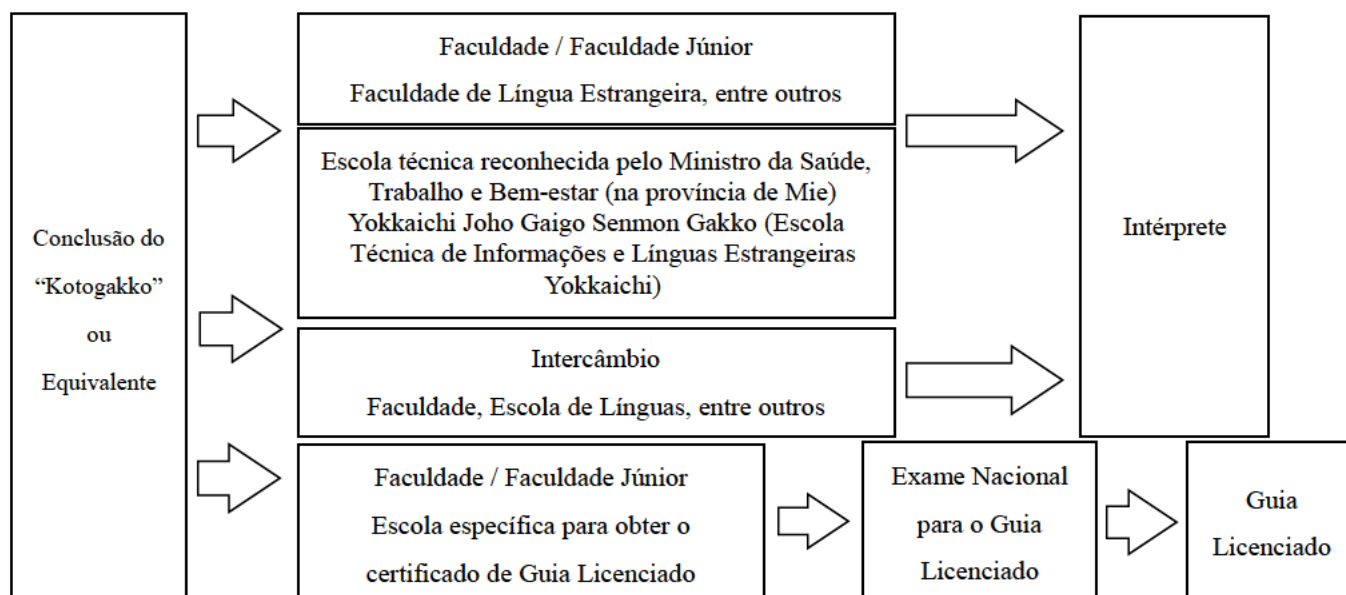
Conclusão do "Kotogakko" ou Equivalente

Faculdade / Faculdade Júnior

Faculdade de Língua Estrangeira, entre outros

Escola técnica reconhecida pelo Ministro da Saúde, Trabalho e Bem-estar (na província de Mie) Yokkaichi Joho Gaigo Senmon Gakko (Escola Técnica de Informações e Línguas Estrangeiras Yokkaichi)

Intercâmbio

Faculdade, Escola de Línguas, entre outros

Intérprete

Faculdade / Faculdade Júnior

Escola específica para obter o certificado de Guia Licenciado

Exame Nacional para o Guia Licenciado

Guia Licenciado